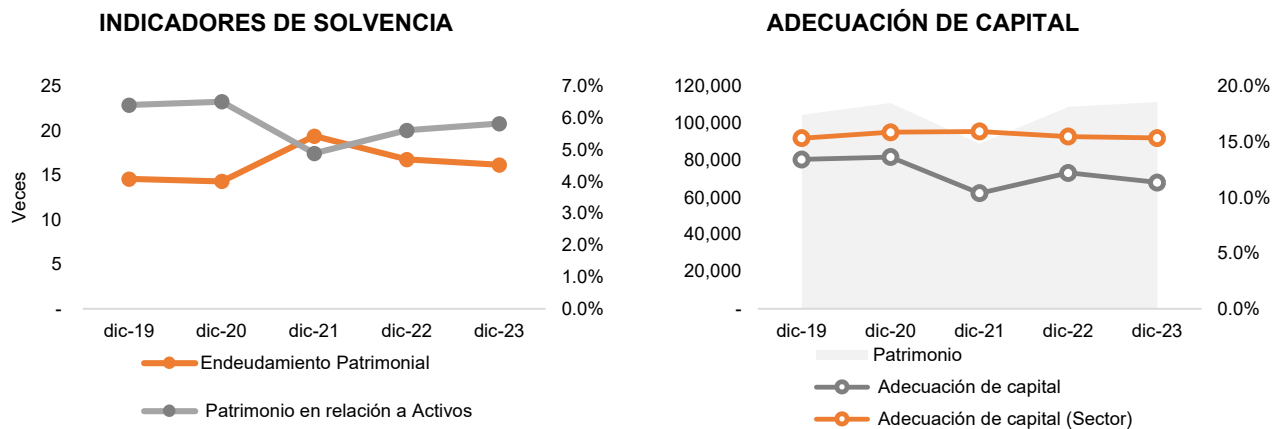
INDICADORES DE SOLVENCIA

25
20
15
10
5
-

Veces

7.0%
6.0%
5.0%
4.0%
3.0%
2.0%
1.0%
0.0%

dic-19 dic-20 dic-21 dic-22 dic-23

Endeudamiento Patrimonial

Patrimonio en relación a Activos

ADECUACIÓN DE CAPITAL

120,000
100,000
80,000
60,000
40,000
20,000
-

20.0%
15.0%
10.0%
5.0%
0.0%

dic-19 dic-20 dic-21 dic-22 dic-23

Patrimonio

Adecuación de capital

Adecuación de capital (Sector)